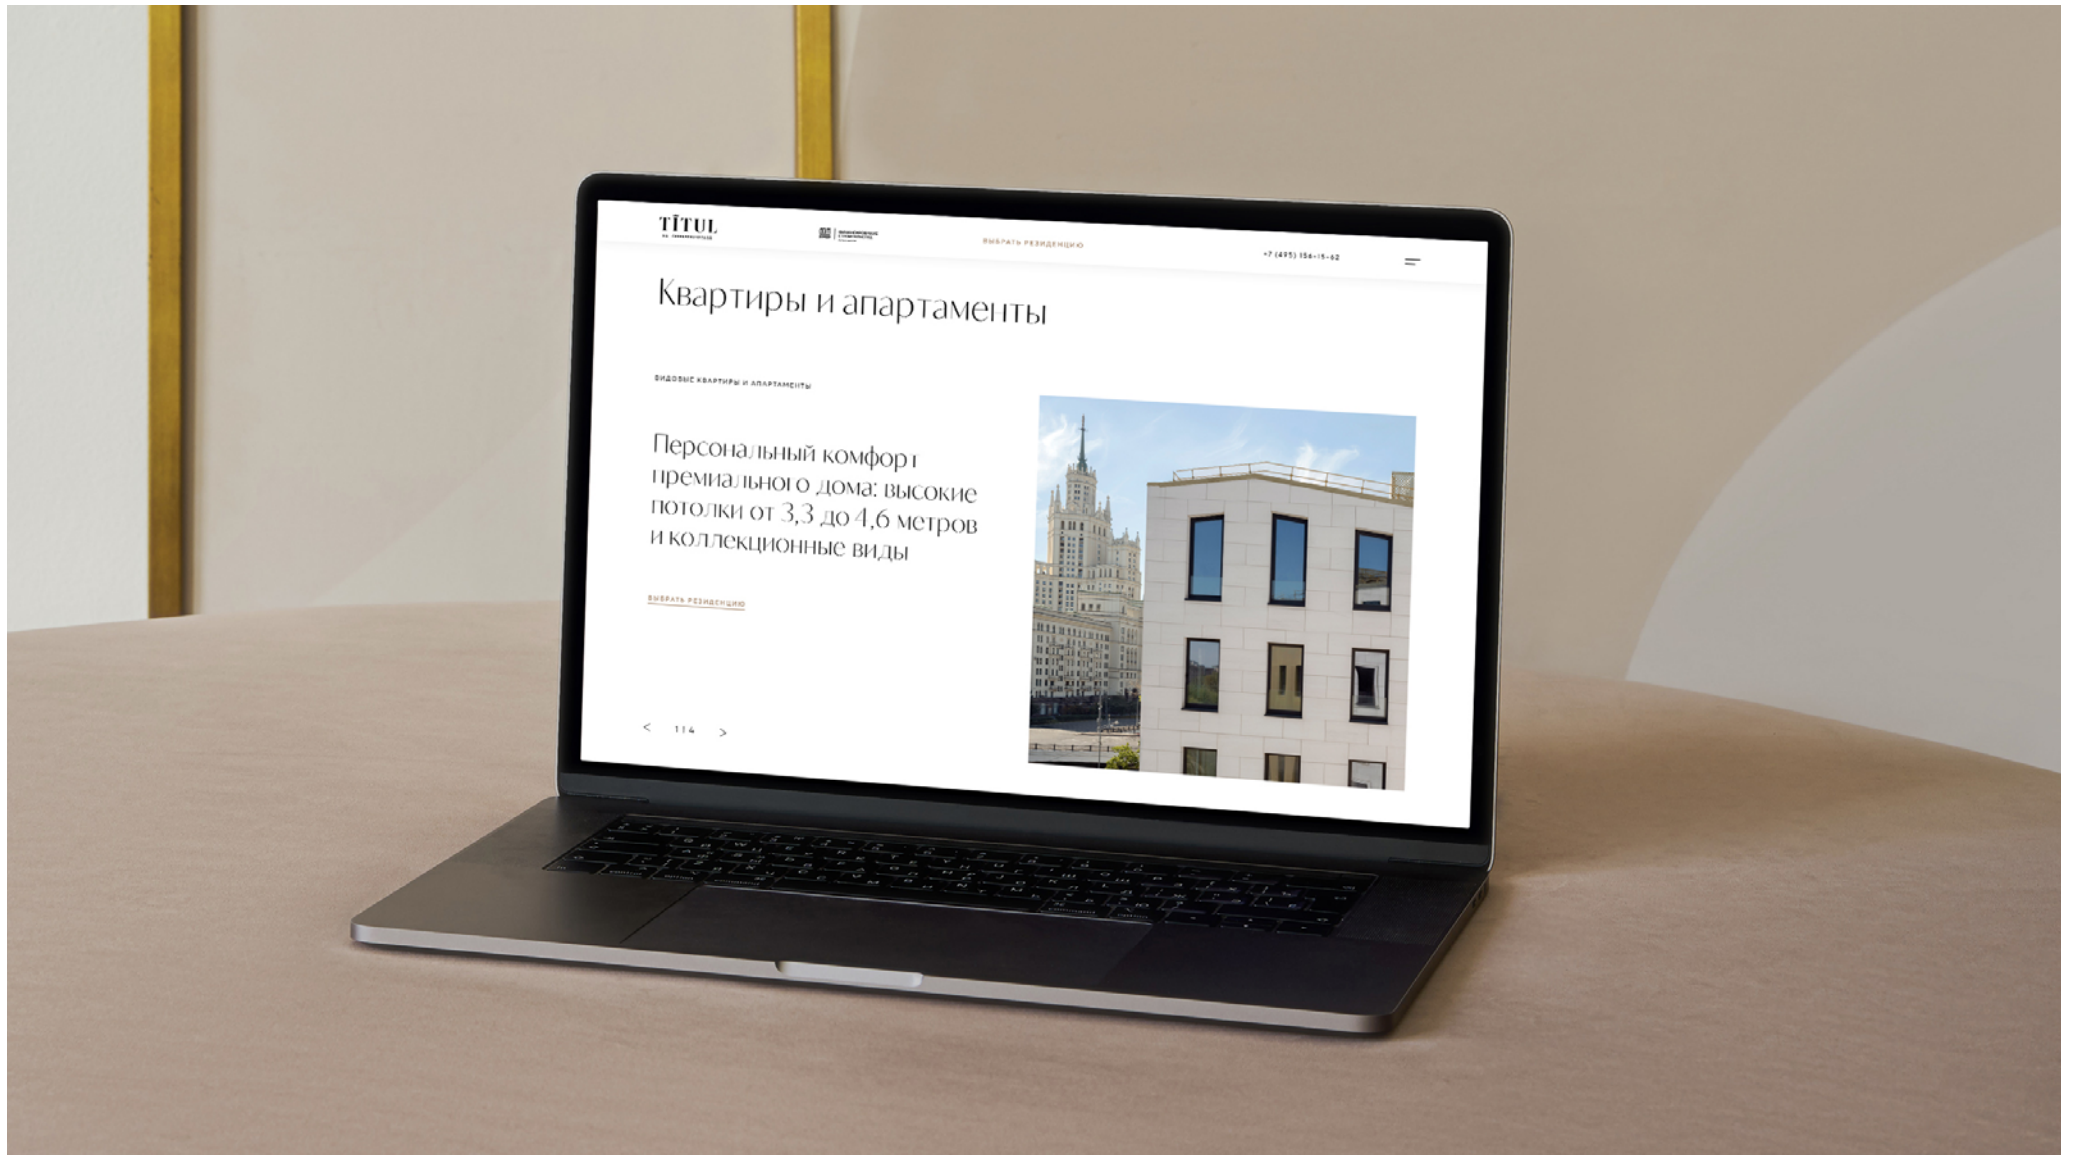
TITUL
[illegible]

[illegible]

ВЫБРАТЬ РЕЗИДЕНЦИЮ

+7 (495) 156-15-62

Квартиры и апартаменты

ВИДОВЫЕ КВАРТИРЫ И АПАРТАМЕНТЫ

Персональный комфорт премиального дома: высокие потолки от 3,3 до 4,6 метров и коллекционные виды

ВЫБРАТЬ РЕЗИДЕНЦИЮ

< 1 | 4 >